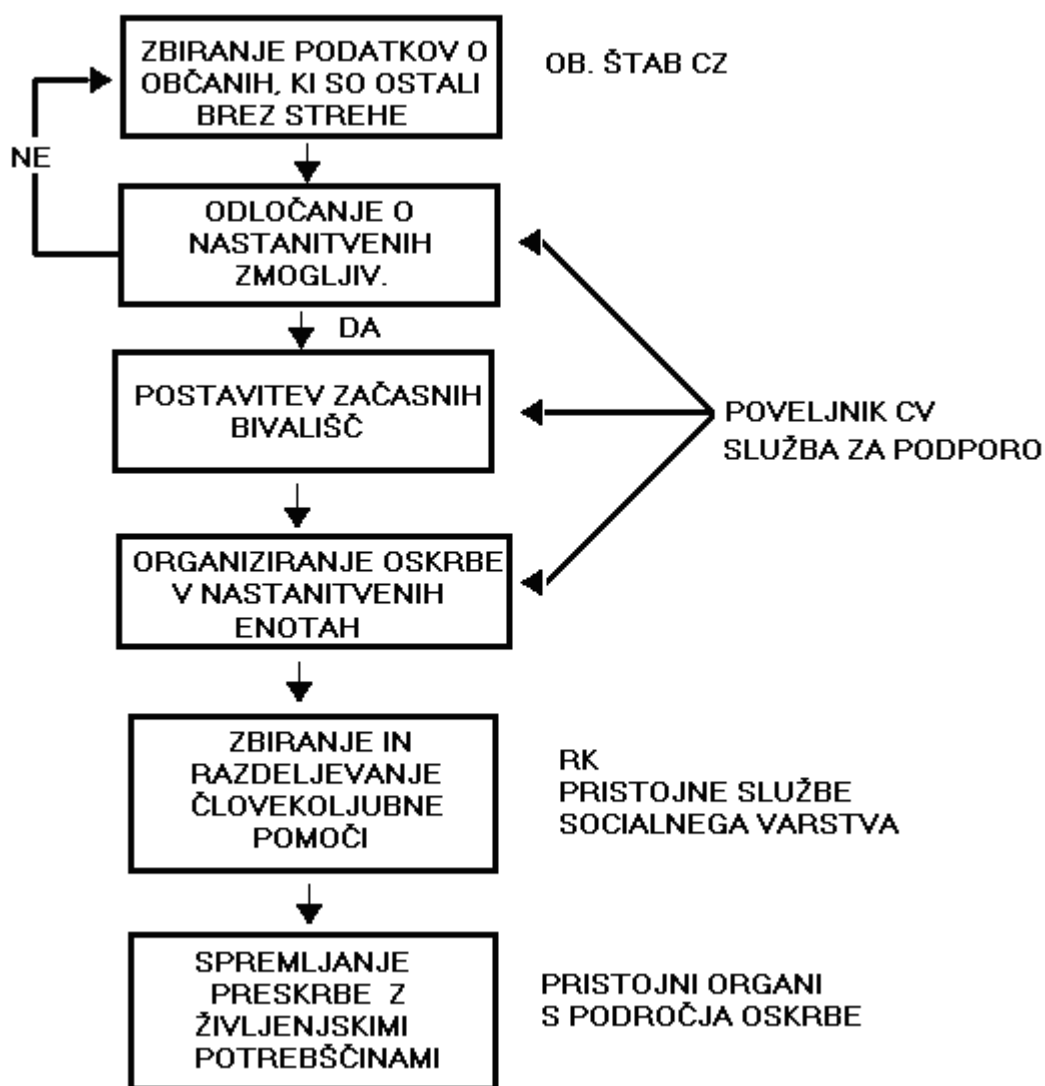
ZBIRANJE PODATKOV O OBČANIH, KI SO OSTALI BREZ STREHE

OB. ŠTAB CZ

NE

ODLOČANJE O NASTANITVENIH ZMOGLJIV.

DA

POSTAVITEV ZAČASNIH BIVALIŠČ

POVELJNIK CV
SLUŽBA ZA PODPORO

ORGANIZIRANJE OSKRBE V NASTANITVENIH ENOTAH

ZBIRANJE IN RAZDELJEVANJE ČLOVEKOLJUBNE POMOČI

RK
PRISTOJNE SLUŽBE SOCIALNEGA VARSTVA

SPREMLJANJE PRESKRBE Z ŽIVLJENJSKIMI POTREBŠČINAMI

PRISTOJNI ORGANI
S PODROČJA OSKRBE